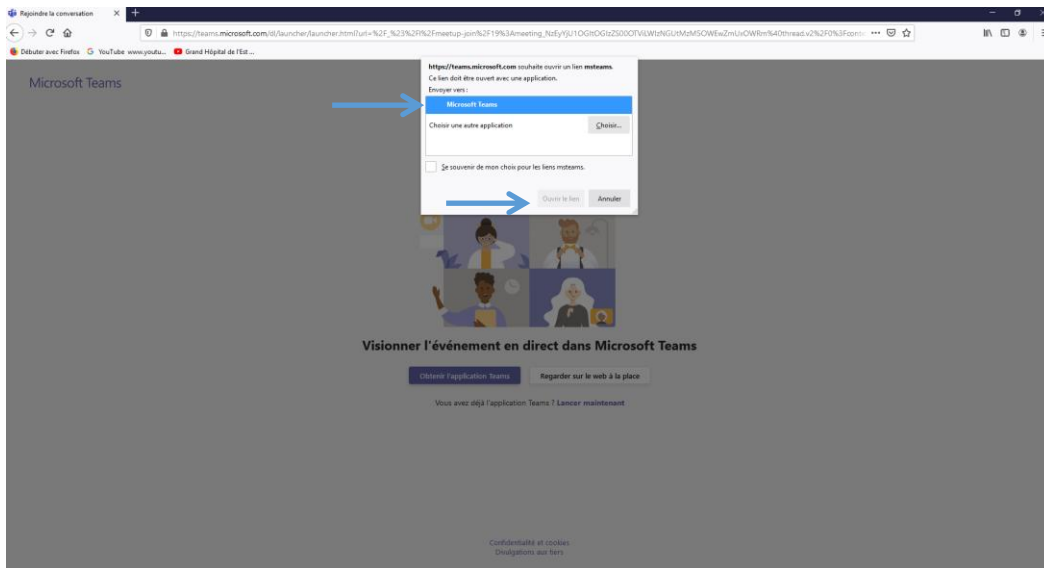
Rejoindre la conversation

https://teams.microsoft.com/dl/launcher/launcher.html?url=%2F_%23%2Fl%2Fmeetup-join%2F19%3Ameeting_NzEyYjU1OGItOGIzZS00OTViLWIzNGUtMzM5OWEwZmUxOWRm%40thread.v2%2F0%3Fcont

Débuter avec Firefox YouTube www.youtu... Grand Hôpital de l'Est ...

Microsoft Teams

https://teams.microsoft.com souhaite ouvrir un lien msteams.
Ce lien doit être ouvert avec une application.
Envoyer vers :

Microsoft Teams

Choisir une autre application Choisir...

Se souvenir de mon choix pour les liens msteams.

Ouvrir le lien Annuler

Visionner l'événement en direct dans Microsoft Teams

Obtenir l'application Teams Regarder sur le web à la place

Vous avez déjà l'application Teams ? Lancer maintenant

Confidentialité et cookies
Divulgations aux tiers